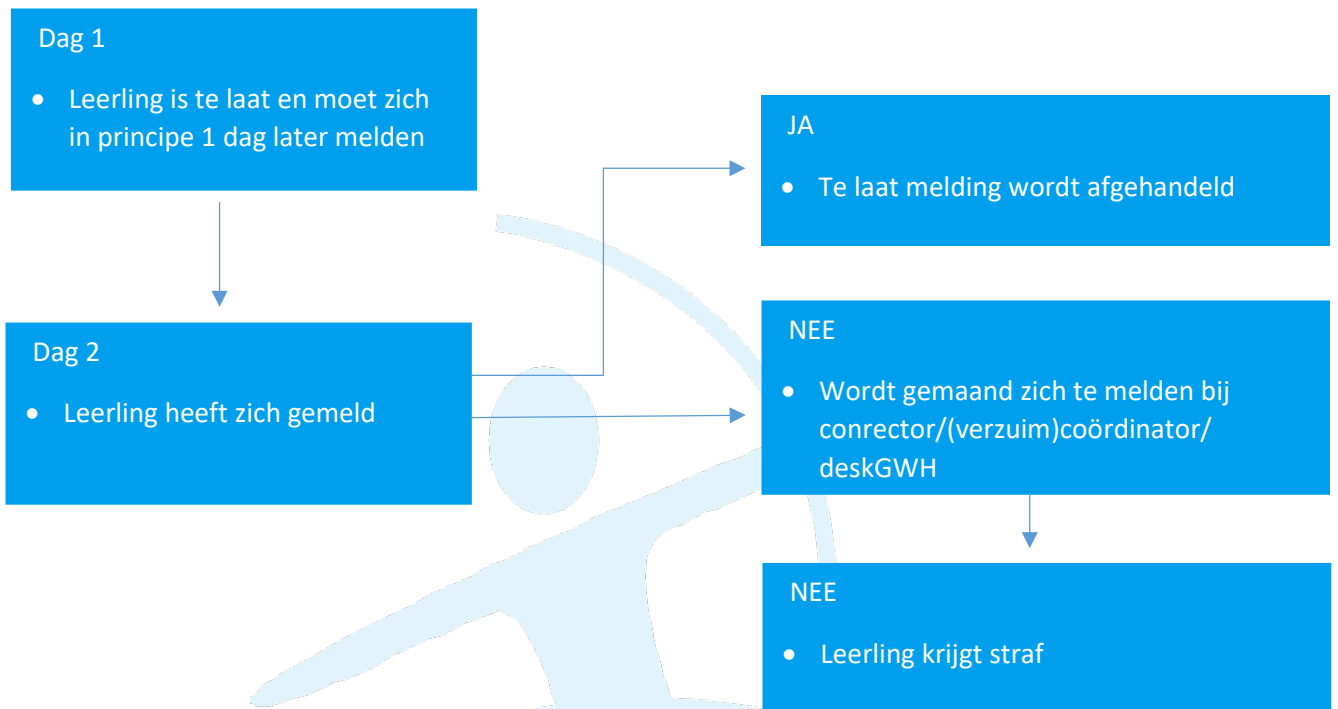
Dag 1

- Leerling is te laat en moet zich in principe 1 dag later melden

Dag 2

- Leerling heeft zich gemeld

JA

- Te laat melding wordt afgehandeld

NEE

- Wordt gemaand zich te melden bij conrector/(verzuim)coördinator/ deskGWH

NEE

- Leerling krijgt straf